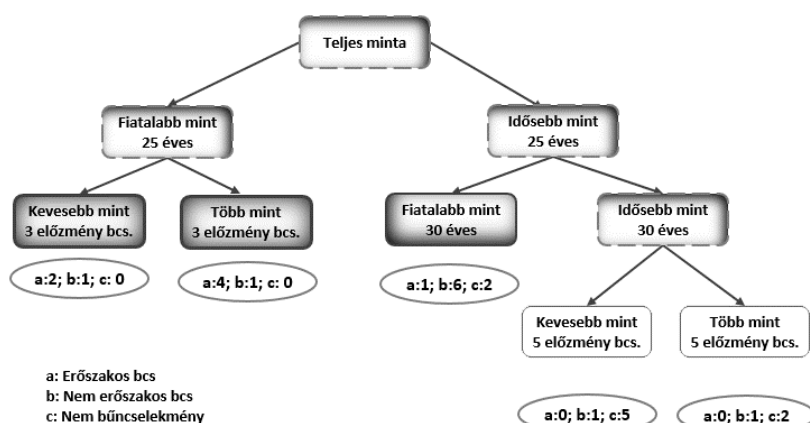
Teljes minta

Fiatalabb mint 25 éves

Idősebb mint 25 éves

Kevesebb mint 3 előzmény bcs.

Több mint 3 előzmény bcs.

Fiatalabb mint 30 éves

Idősebb mint 30 éves

a:2; b:1; c: 0

a:4; b:1; c: 0

a:1; b:6; c:2

Kevesebb mint 5 előzmény bcs.

Több mint 5 előzmény bcs.

a: Erőszakos bcs
b: Nem erőszakos bcs
c: Nem bűncselekmény

a:0; b:1; c:5

a:0; b:1; c:2